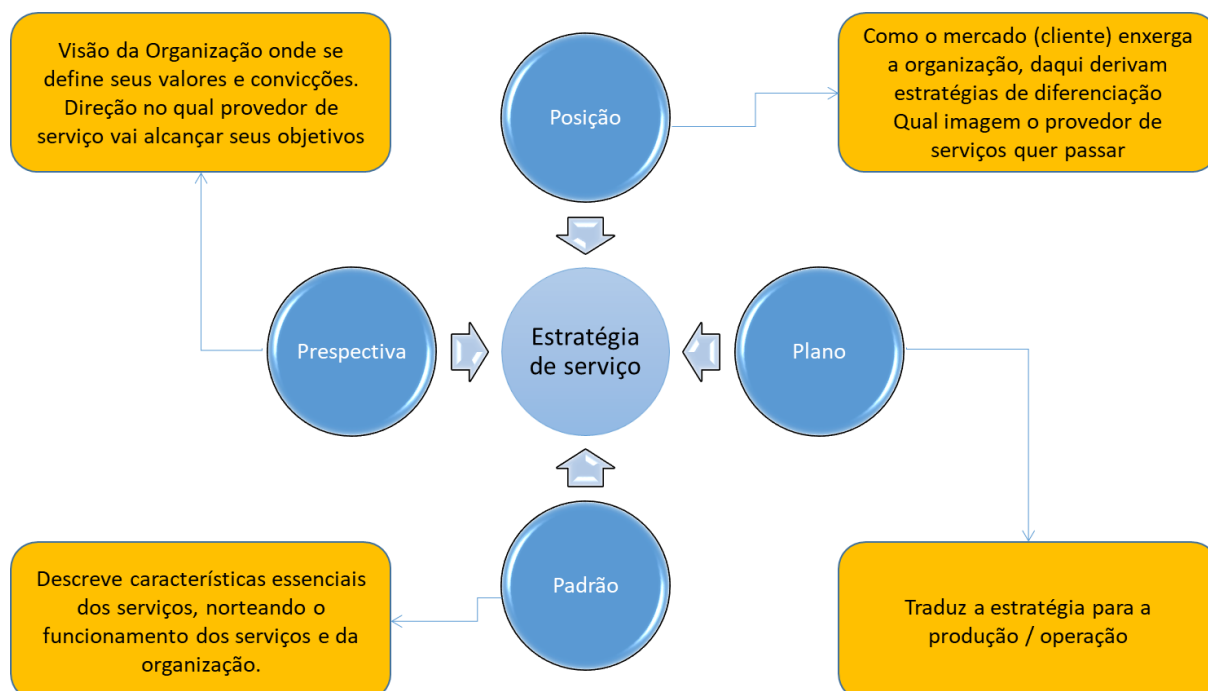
Visão da Organização onde se define seus valores e convicções. Direção no qual provedor de serviço vai alcançar seus objetivos

Posição

Como o mercado (cliente) enxerga a organização, daqui derivam estratégias de diferenciação Qual imagem o provedor de serviços quer passar

Prespectiva

Estratégia de serviço

Plano

Padrão

Descreve características essenciais dos serviços, norteando o funcionamento dos serviços e da organização.

Traduz a estratégia para a produção / operação